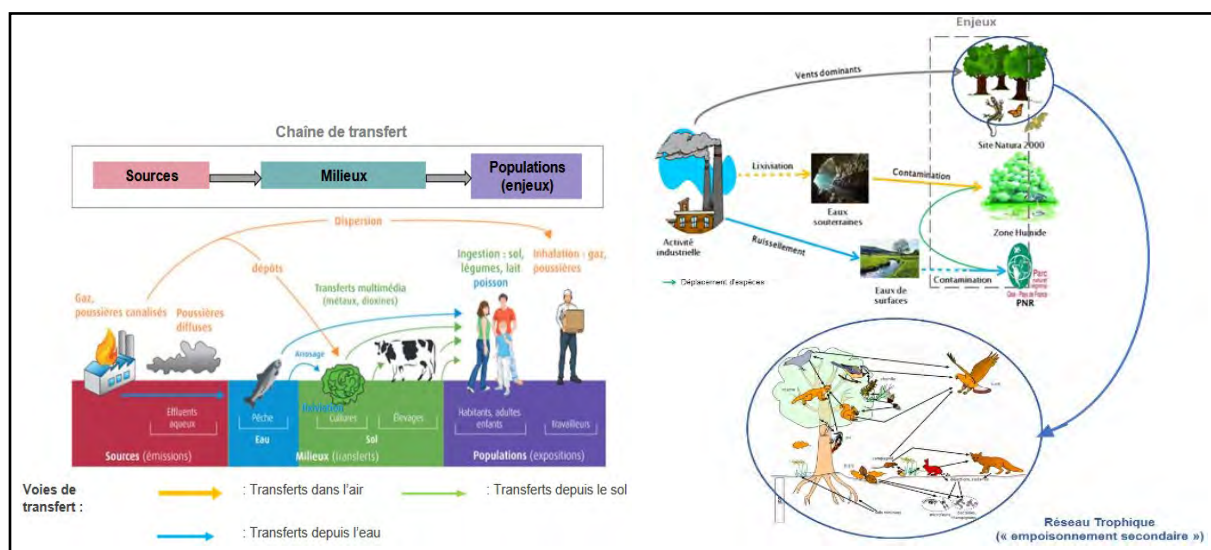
Chaîne de transfert

Sources
Milieux
Populations (enjeux)

Dispersion
dépôts
Gaz, poussières canalisés
Poussières diffuses
Transferts multimédia (métaux, dioxines)
Ingestion : sol, légumes, lait poisson
Inhalation : gaz, poussières
Arrosage
Effluents aqueux
Pêche
Eau
Irrigation
Cultures
Élevages
Sol
Habitants, adultes enfants
Travailleurs
Sources (émissions)
Milieux (transferts)
Populations (expositions)

Voies de transfert :
: Transferts dans l'air
: Transferts depuis le sol
: Transferts depuis l'eau

Enjeux
Vents dominants
Site Natura 2000
Lixiviation
Eaux souterraines
Contamination
Zone Humide
Activité industrielle
Ruissellement
Déplacement d'espèces
Eaux de surfaces
Contamination
PNR
Parc naturel régional

Réseau Trophique
(« empoisonnement secondaire »)